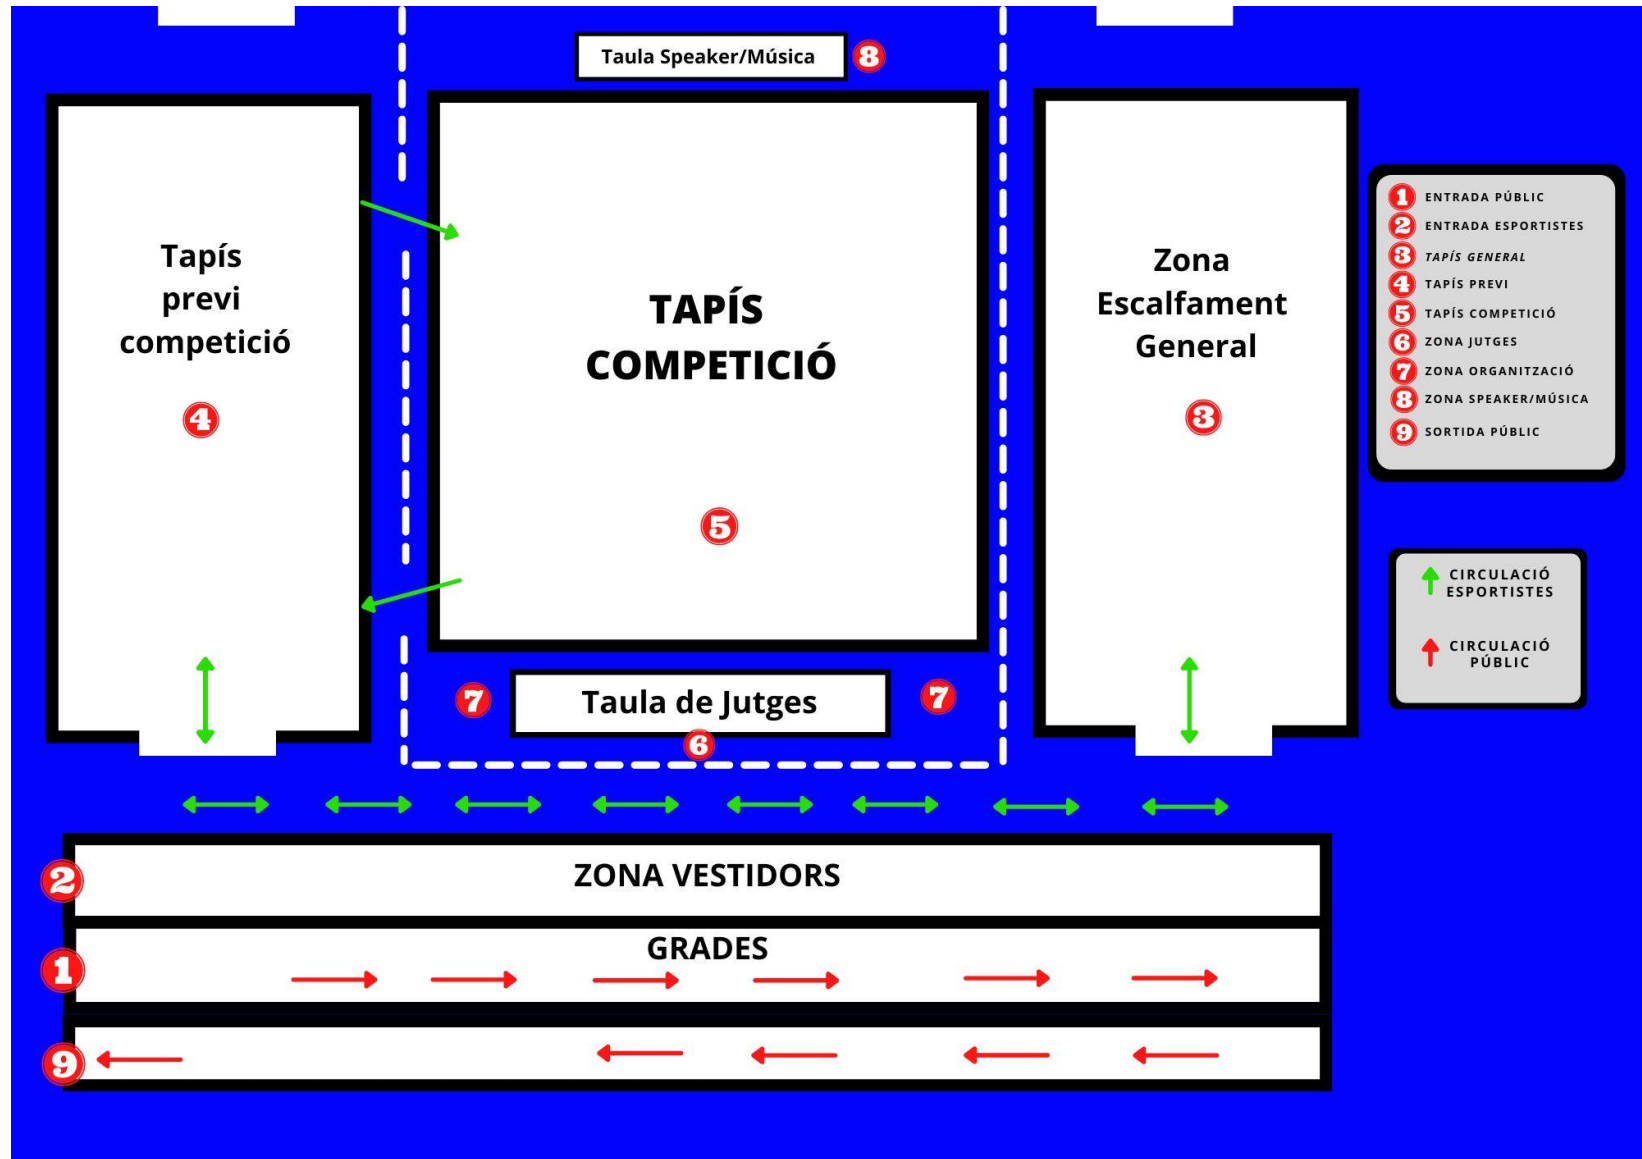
Taula Speaker/Música 8

Tapís previ competició

4

TAPÍS COMPETICIÓ

5

Zona Escalfament General

3

1 ENTRADA PÚBLIC
2 ENTRADA ESPORTISTES
3 TAPÍS GENERAL
4 TAPÍS PREVI
5 TAPÍS COMPETICIÓ
6 ZONA JUTGES
7 ZONA ORGANITZACIÓ
8 ZONA SPEAKER/MÚSICA
9 SORTIDA PÚBLIC

CIRCULACIÓ ESPORTISTES

CIRCULACIÓ PÚBLIC

7 Taula de Jutges 7

6

2 ZONA VESTIDORS

1 GRADES

9